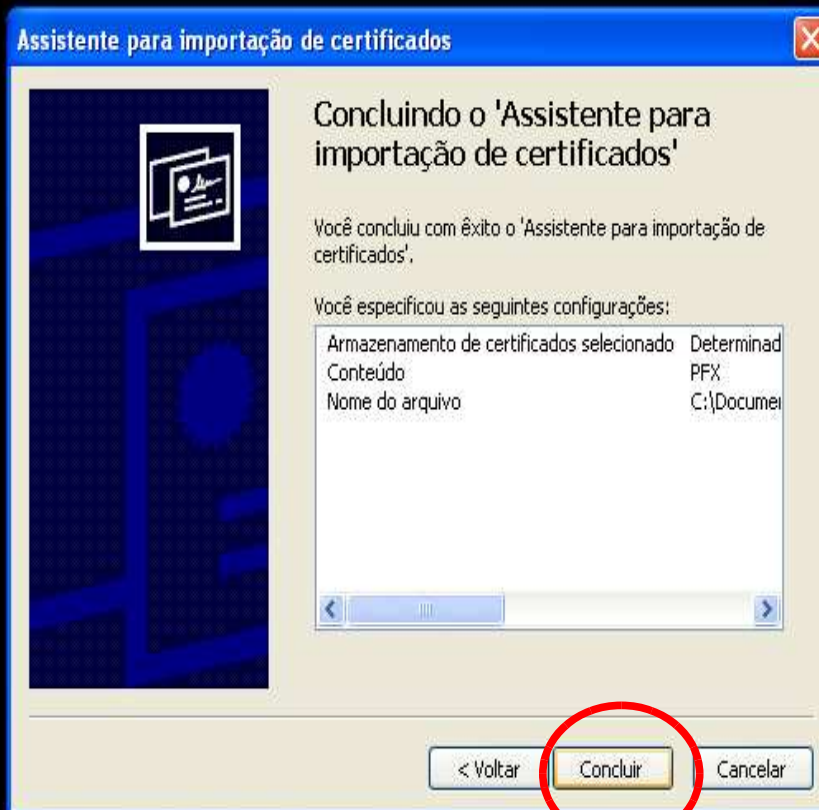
Assistente para importação de certificados

Concluindo o 'Assistente para importação de certificados'

Você concluiu com êxito o 'Assistente para importação de certificados'.

Você especificou as seguintes configurações:

| | |
|---|---|
| Armazenamento de certificados selecionado | Determinad |
| Conteúdo | PFX |
| Nome do arquivo | C:\Documer |

< Voltar
Concluir
Cancelar